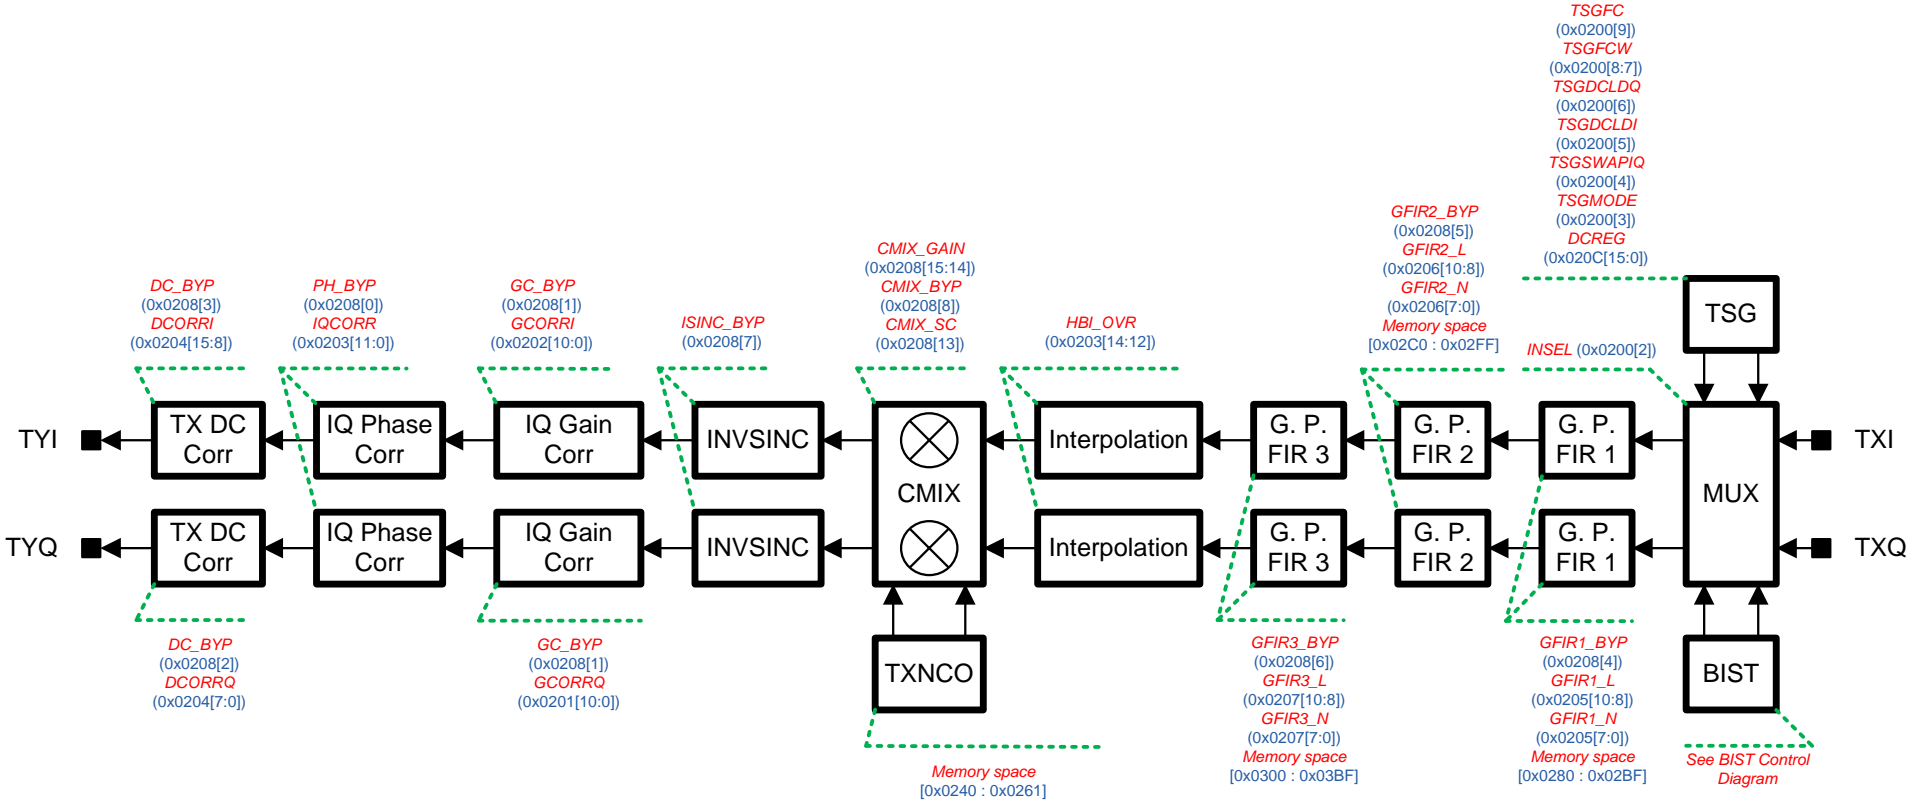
TSGFC
(0x0200[9])
TSGFCW
(0x0200[8:7])
TSGDCLDQ
(0x0200[6])
TSGDCLDI
(0x0200[5])
TSGSWAPIQ
(0x0200[4])
TSGMODE
(0x0200[3])
DCREG
(0x020C[15:0])

GFIR2_BYP
(0x0208[5])
GFIR2_L
(0x0206[10:8])
GFIR2_N
(0x0206[7:0])
Memory space
[0x02C0 : 0x02FF]

CMIX_GAIN
(0x0208[15:14])
CMIX_BYP
(0x0208[8])
CMIX_SC
(0x0208[13])

DC_BYP
(0x0208[3])
DCORRI
(0x0204[15:8])

PH_BYP
(0x0208[0])
IQCORR
(0x0203[11:0])

GC_BYP
(0x0208[1])
GCORRI
(0x0202[10:0])

ISINC_BYP
(0x0208[7])

HBI_OVR
(0x0203[14:12])

INSEL (0x0200[2])

TSG

TYI
TX DC Corr
IQ Phase Corr
IQ Gain Corr
INVSINC
CMIX
Interpolation
G. P. FIR 3
G. P. FIR 2
G. P. FIR 1
MUX
TXI

TYQ
TX DC Corr
IQ Phase Corr
IQ Gain Corr
INVSINC
Interpolation
G. P. FIR 3
G. P. FIR 2
G. P. FIR 1
TXQ

TXNCO
BIST

DC_BYP
(0x0208[2])
DCORRQ
(0x0204[7:0])

GC_BYP
(0x0208[1])
GCORRQ
(0x0201[10:0])

GFIR3_BYP
(0x0208[6])
GFIR3_L
(0x0207[10:8])
GFIR3_N
(0x0207[7:0])
Memory space
[0x0300 : 0x03BF]

GFIR1_BYP
(0x0208[4])
GFIR1_L
(0x0205[10:8])
GFIR1_N
(0x0205[7:0])
Memory space
[0x0280 : 0x02BF]

See BIST Control
Diagram

Memory space
[0x0240 : 0x0261]